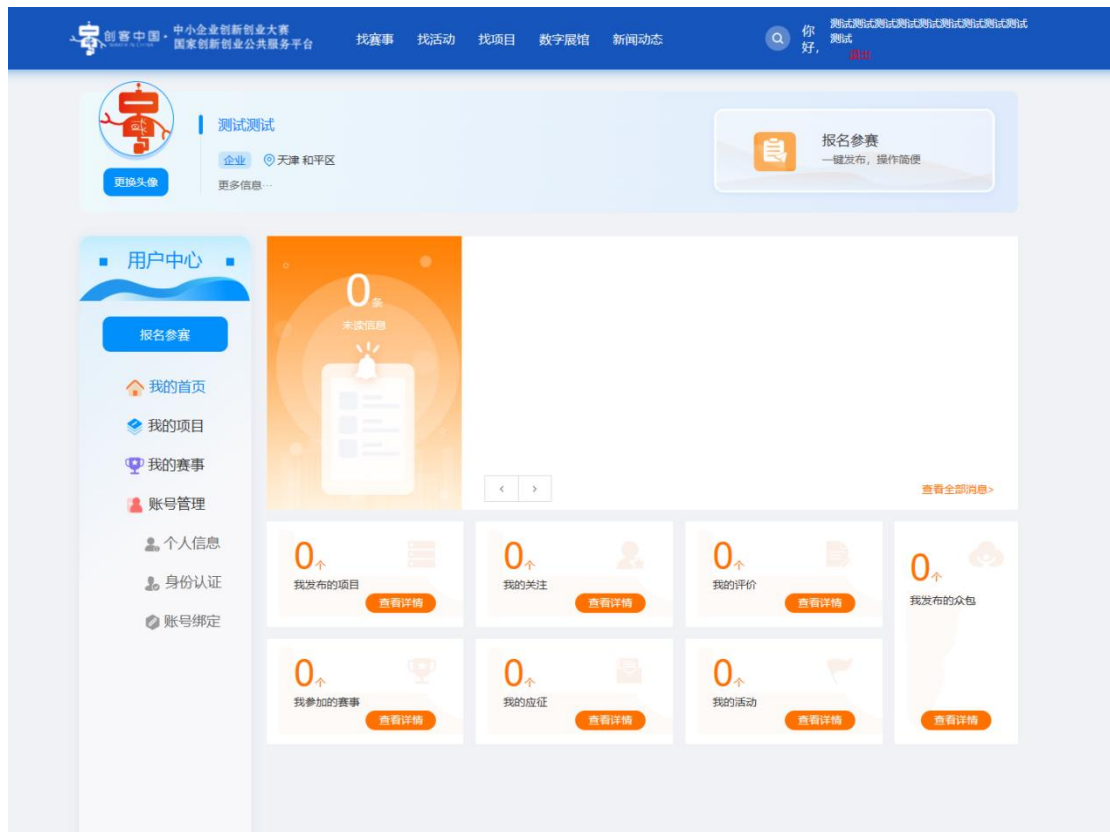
创客中国 · 中小企业创新创业大赛 国家创新创业公共服务平台

找赛事 找活动 找项目 数字展馆 新闻动态

你好，测试测试测试测试测试测试测试测试测试测试 退出

测试测试
企业 天津 和平区
更多信息···
更换头像

报名参赛
一键发布，操作简便

用户中心
报名参赛
我的首页
我的项目
我的赛事
账号管理
个人信息
身份认证
账号绑定

0条
未读信息

< >
查看全部消息>

0个
我发布的项目
查看详情

0个
我的关注
查看详情

0个
我的评价
查看详情

0个
我发布的众包
查看详情

0个
我参加的赛事
查看详情

0个
我的应征
查看详情

0个
我的活动
查看详情